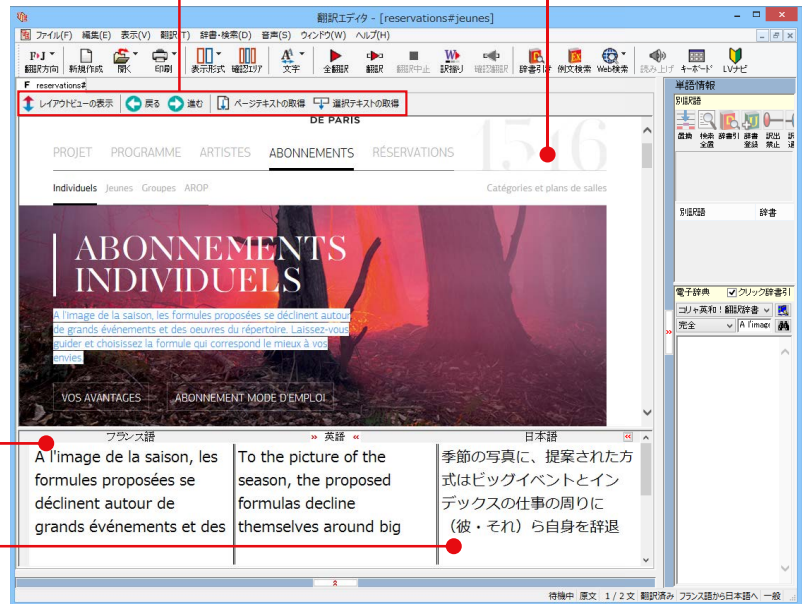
翻訳エディタ - [reservations#jeunes]

ファイル(F) 編集(E) 表示(V) 翻訳(T) 辞書・検索(D) 音声(S) ウィンドウ(W) ヘルプ(H)

翻訳方向 新規作成 開く 印刷 表示形式 確認エリア 文字 全翻訳 翻訳 翻訳中止 訳振り 確認翻訳 辞書引き 例文検索 Web検索 読み上げ キーボード LVナビ

F reservations#

レイアウトビューの表示 戻る 進む ページテキストの取得 選択テキストの取得

DE PARIS

PROJET PROGRAMME ARTISTES ABONNEMENTS RÉSERVATIONS

Individuels Jeunes Groupes AROP Catégories et plans de salles

ABONNEMENTS INDIVIDUELS

A l'image de la saison, les formules proposées se déclinent autour de grands événements et des oeuvres du répertoire. Laissez-vous guider et choisissez la formule qui correspond le mieux à vos envies.

VOS AVANTAGES ABONNEMENT MODE D'EMPLOI

フランス語 英語 日本語

A l'image de la saison, les formules proposées se déclinent autour de grands événements et des

To the picture of the season, the proposed formulas decline themselves around big

季節の写真に、提案された方式はビッグイベントとインデックスの仕事の周りに（彼・それ）ら自身を辞退

単語情報

別訳語

置換 検索全置 辞書引 辞書登録 訳出禁止

別訳語 辞書

電子辞典 クリック辞書引

コリャ英和！翻訳辞書

完全 A l'image

待機中 原文 1 / 2 文 翻訳済み フランス語から日本語へ 一般